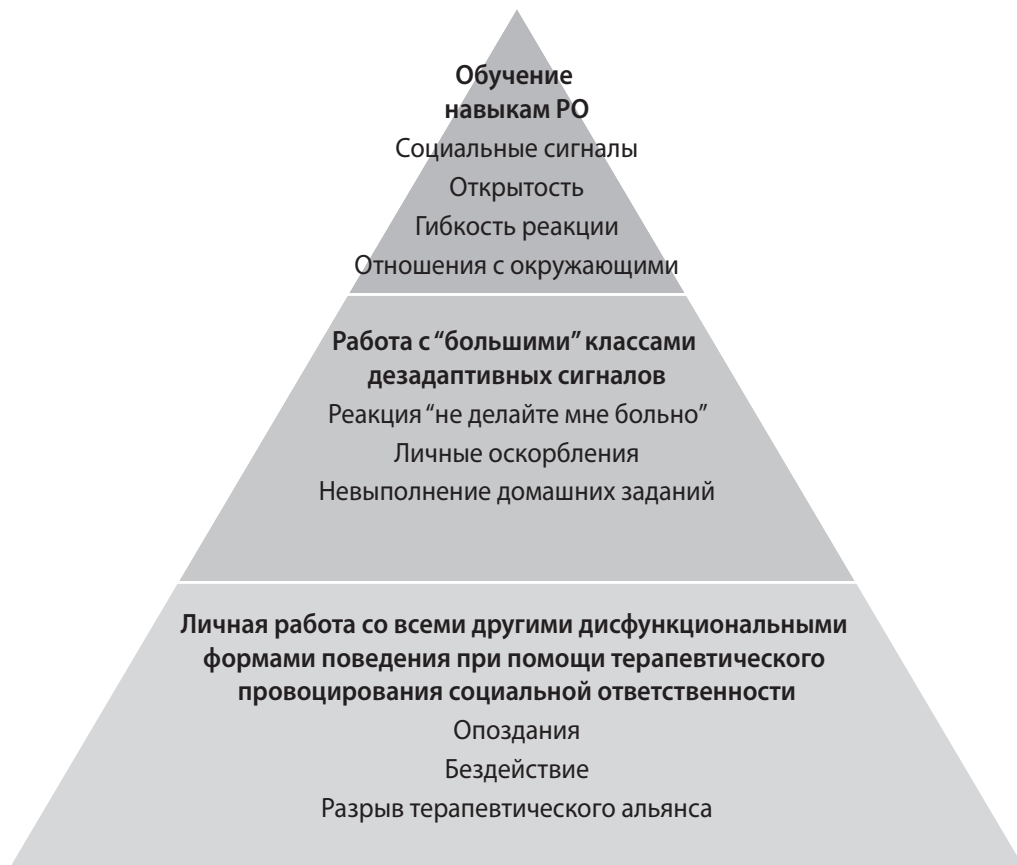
Обучение навыкам РО
Социальные сигналы
Открытость
Гибкость реакции
Отношения с окружающими

Работа с "большими" классами дезадаптивных сигналов
Реакция "не делайте мне больно"
Личные оскорбления
Невыполнение домашних заданий

Личная работа со всеми другими дисфункциональными формами поведения при помощи терапевтического провоцирования социальной ответственности
Опоздания
Бездействие
Разрыв терапевтического альянса